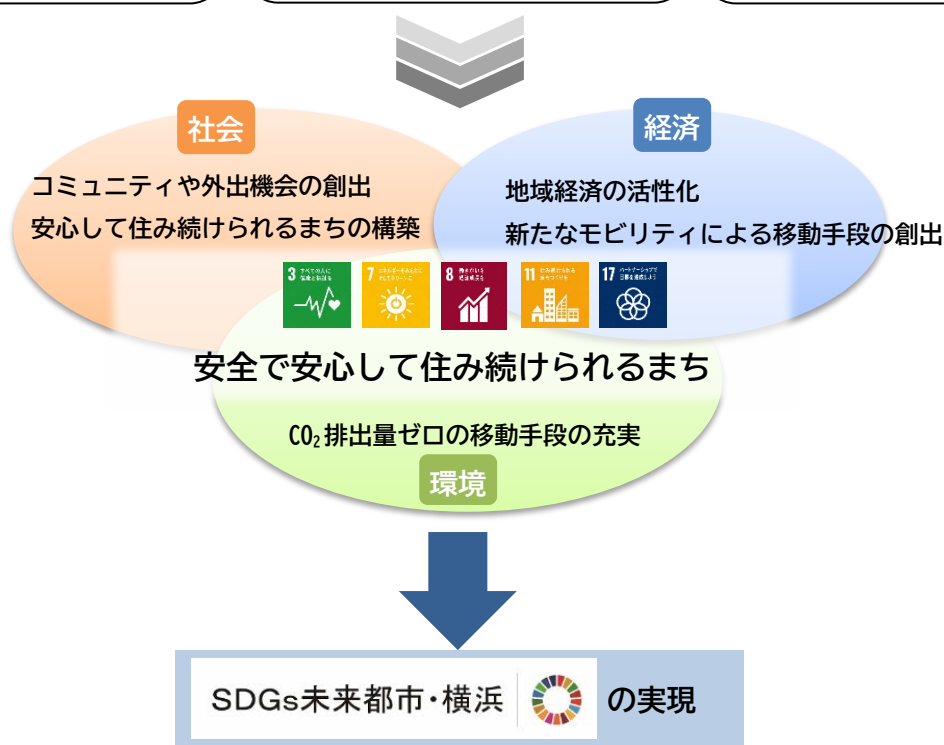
社会

コミュニティや外出機会の創出

安心して住み続けられるまちの構築

経済

地域経済の活性化

新たなモビリティによる移動手段の創出

3 すべての人に健康と福祉を

7 エネルギーをみんなに そしてクリーンに

8 働きがいも 経済成長も

11 住み続けられる まちづくりを

17 パートナーシップで 目標を達成しよう

安全で安心して住み続けられるまち

$CO_2$排出量ゼロの移動手段の充実

環境

SDGs未来都市・横浜 の実現